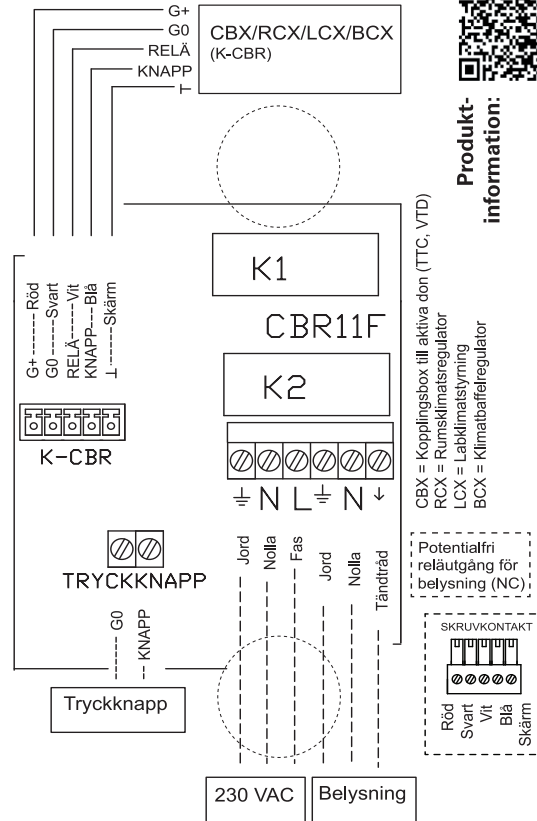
G+
G0
RELÄ
KNAPP
⊥

CBX/RCX/LCX/BCX
(K-CBR)

Produkt-
information:

G+ -------- Röd
G0 -------- Svart
RELÄ ------ Vit
KNAPP --- Blå
⊥ -------- Skärm

K-CBR

K1

CBR11F

K2

⏚ N L ⏚ N ↓

CBX = Kopplingsbox till aktiva don (TTC, VTD)
RCX = Rumsklimatsregulator
LCX = Labklimatstyrning
BCX = Klimatbaffelregulator

TRYCKKNAPP

Jord
Nolla
Fas
Jord
Nolla
Tändtråd

Potentialfri
reläutgång för
belysning (NC)

SKRUVKONTAKT

Röd
Svart
Vit
Blå
Skärm

G0
KNAPP

Tryckknapp

230 VAC

Belysning